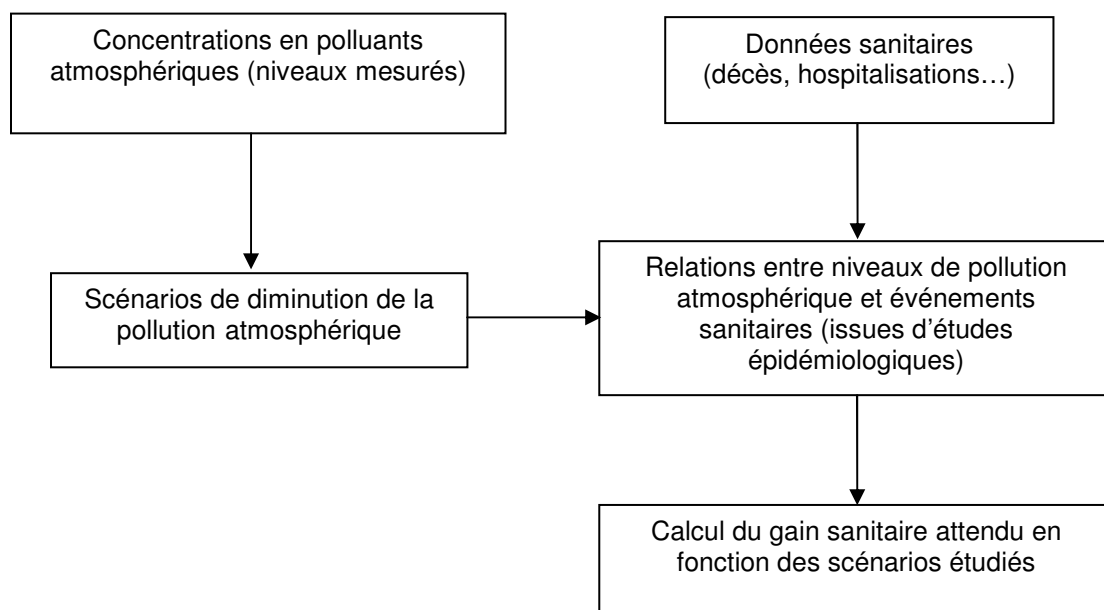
Concentrations en polluants atmosphériques (niveaux mesurés)

Données sanitaires (décès, hospitalisations…)

Scénarios de diminution de la pollution atmosphérique

Relations entre niveaux de pollution atmosphérique et événements sanitaires (issues d'études épidémiologiques)

Calcul du gain sanitaire attendu en fonction des scénarios étudiés